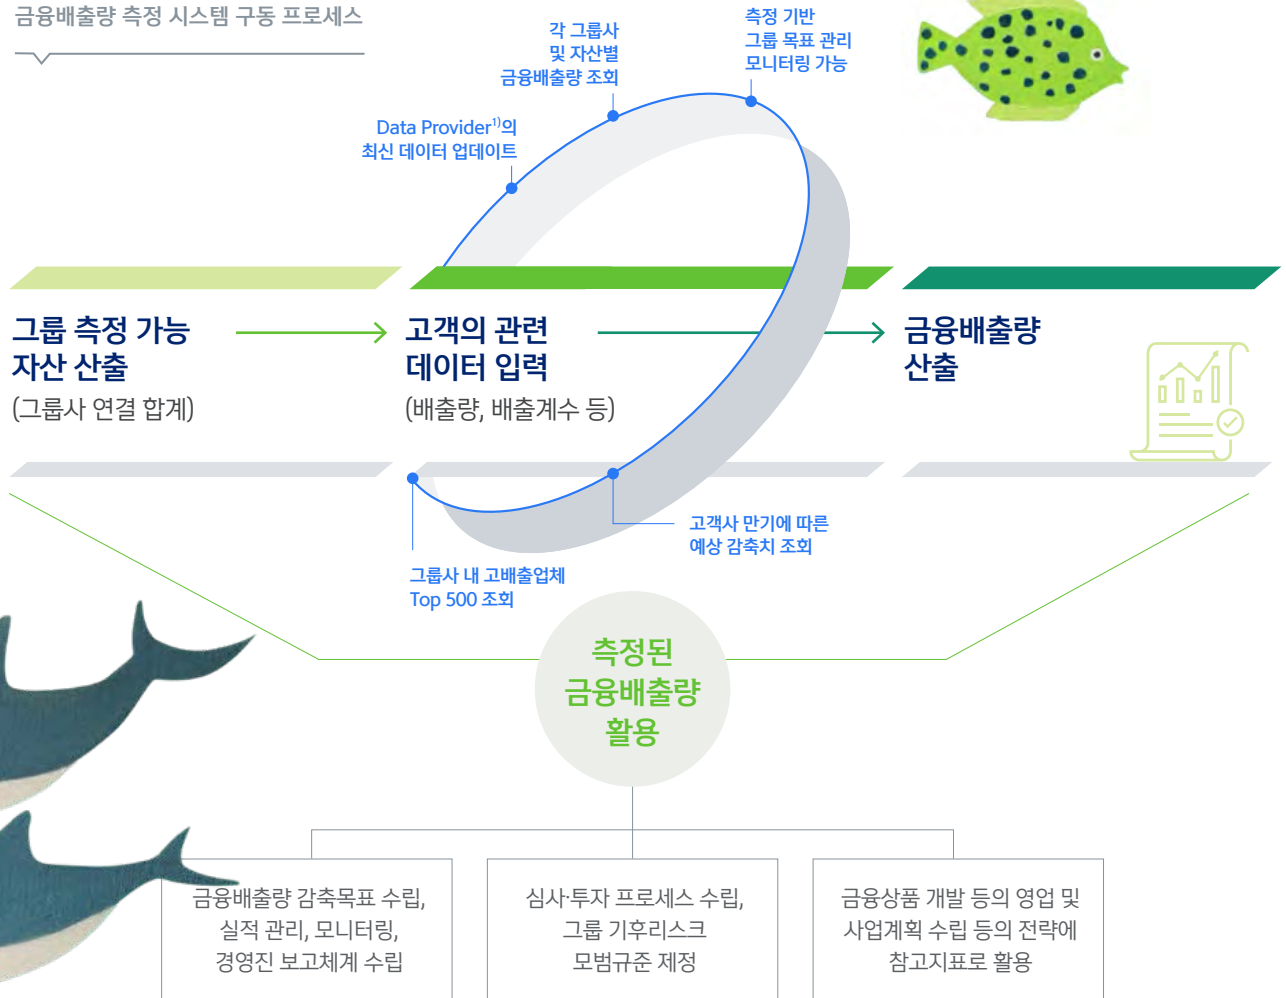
금융배출량 측정 시스템 구동 프로세스

각 그룹사 및 자산별 금융배출량 조회

측정 기반 그룹 목표 관리 모니터링 가능

Data Provider$^{1)}$의 최신 데이터 업데이트

그룹 측정 가능 자산 산출
(그룹사 연결 합계)

고객의 관련 데이터 입력
(배출량, 배출계수 등)

금융배출량 산출

고객사 만기에 따른 예상 감축치 조회

그룹사 내 고배출업체 Top 500 조회

측정된 금융배출량 활용

금융배출량 감축목표 수립, 실적 관리, 모니터링, 경영진 보고체계 수립

심사·투자 프로세스 수립, 그룹 기후리스크 모범규준 제정

금융상품 개발 등의 영업 및 사업계획 수립 등의 전략에 참고지표로 활용